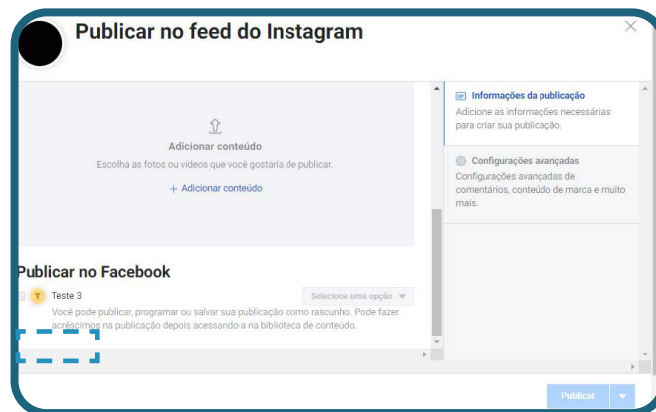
Publicar no feed do Instagram

Adicionar conteúdo
Escolha as fotos ou vídeos que você gostaria de publicar.
+ Adicionar conteúdo

Publicar no Facebook
Teste 3
Selecione uma opção
Você pode publicar, programar ou salvar sua publicação como rascunho. Pode fazer acréscimos na publicação depois acessando-a na biblioteca de conteúdo.

Informações da publicação
Adicione as informações necessárias para criar sua publicação.

Configurações avançadas
Configurações avançadas de comentários, conteúdo de marca e muito mais.

Publicar